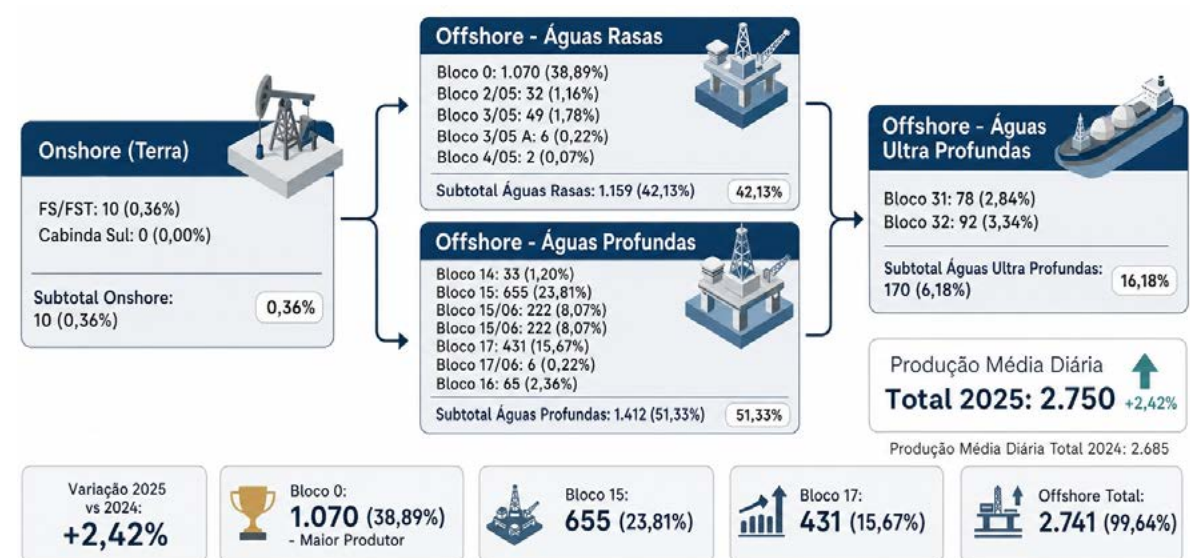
Onshore (Terra)

FS/FST: 10 (0,36%)
Cabinda Sul: 0 (0,00%)

Subtotal Onshore: 10 (0,36%)
0,36%

Offshore - Águas Rasas

Bloco 0: 1.070 (38,89%)
Bloco 2/05: 32 (1,16%)
Bloco 3/05: 49 (1,78%)
Bloco 3/05 A: 6 (0,22%)
Bloco 4/05: 2 (0,07%)

Subtotal Águas Rasas: 1.159 (42,13%)
42,13%

Offshore - Águas Profundas

Bloco 14: 33 (1,20%)
Bloco 15: 655 (23,81%)
Bloco 15/06: 222 (8,07%)
Bloco 15/06: 222 (8,07%)
Bloco 17: 431 (15,67%)
Bloco 17/06: 6 (0,22%)
Bloco 16: 65 (2,36%)

Subtotal Águas Profundas: 1.412 (51,33%)
51,33%

Offshore - Águas Ultra Profundas

Bloco 31: 78 (2,84%)
Bloco 32: 92 (3,34%)

Subtotal Águas Ultra Profundas: 170 (6,18%)
16,18%

Produção Média Diária
Total 2025: 2.750
+2,42%

Produção Média Diária Total 2024: 2.685

Variação 2025 vs 2024:
+2,42%

Bloco 0:
1.070 (38,89%)
- Maior Produtor

Bloco 15:
655 (23,81%)

Bloco 17:
431 (15,67%)

Offshore Total:
2.741 (99,64%)